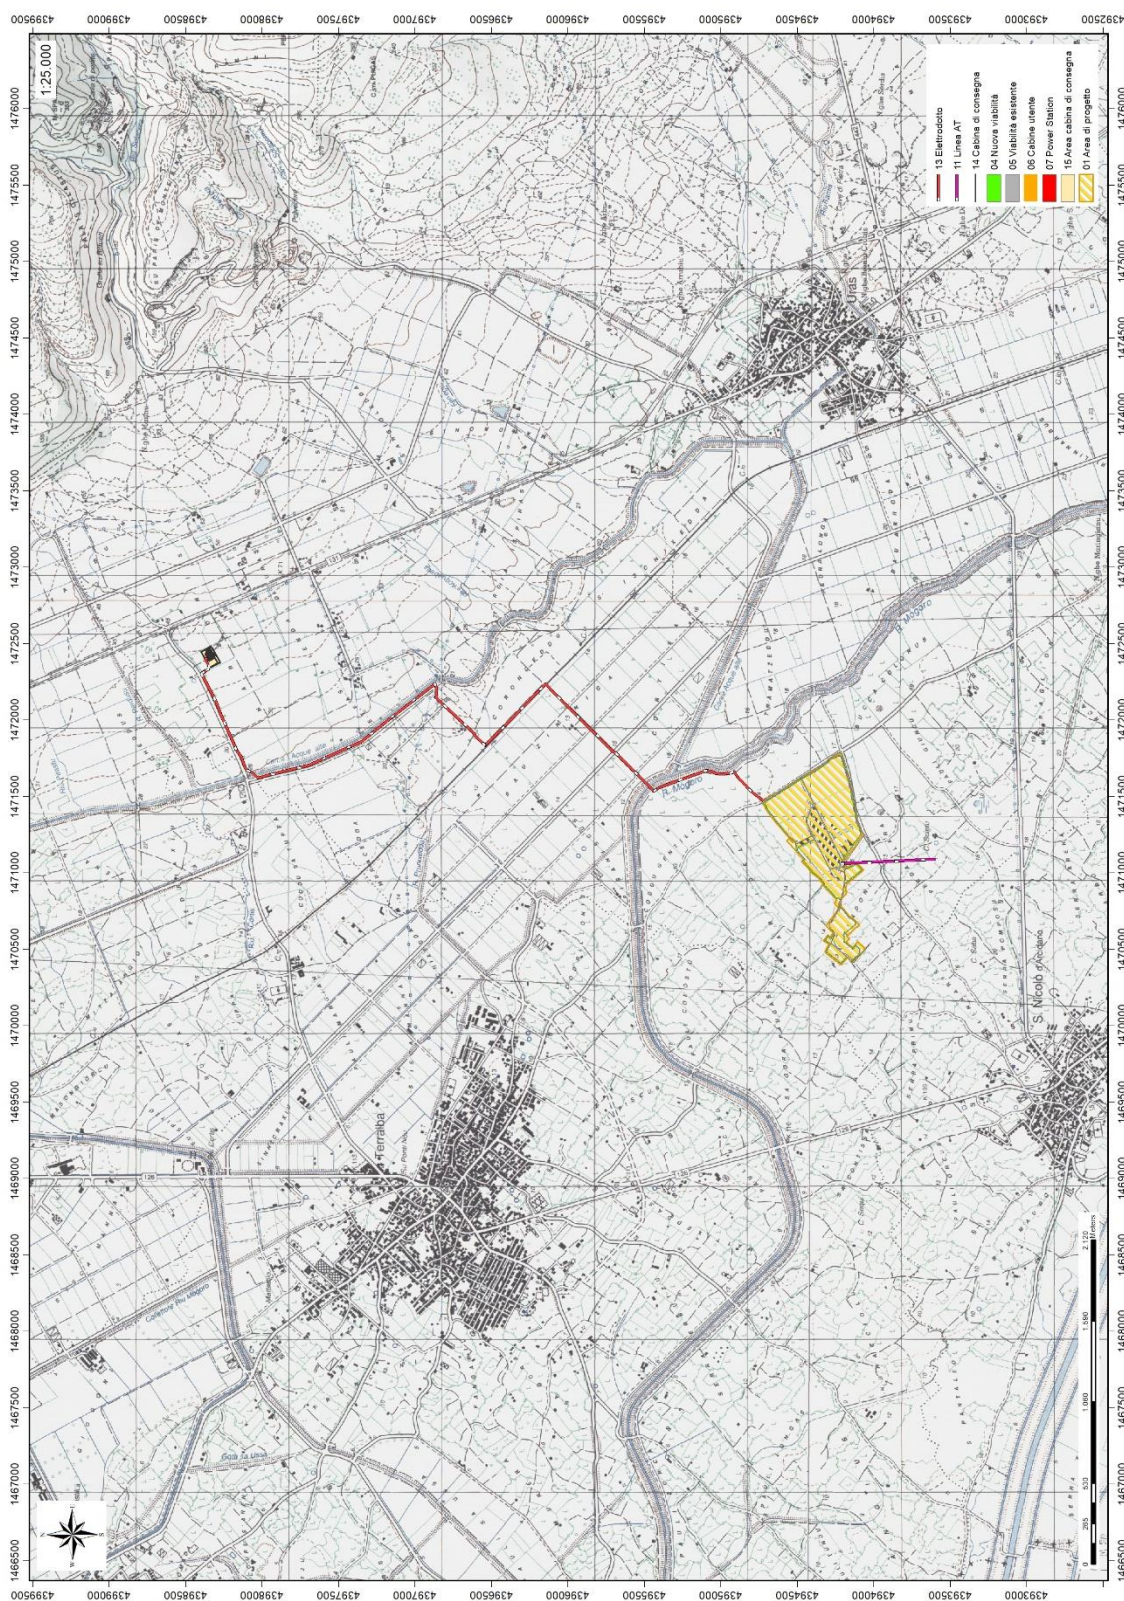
1:25.000

13 Elettrodotto
11 Linea AT
14 Cabina di consegna
04 Nuova viabilità
05 Viabilità esistente
06 Cabine utente
07 Power Station
15 Area cabina di consegna
01 Area di progetto

4399500
4399000
4398500
4398000
4397500
4397000
4396500
4396000
4395500
4395000
4394500
4394000
4393500
4393000
4392500

1476000
1475500
1475000
1474500
1474000
1473500
1473000
1472500
1472000
1471500
1471000
1470500
1470000
1469500
1469000
1468500
1468000
1467500
1467000
1466500

Uras
Terralba
S. Nicolò d'Arcidano
F. Mogoro
R. Mogoro

0 265 530 1.060 1.590 2.120 Meters

N
S
E
W